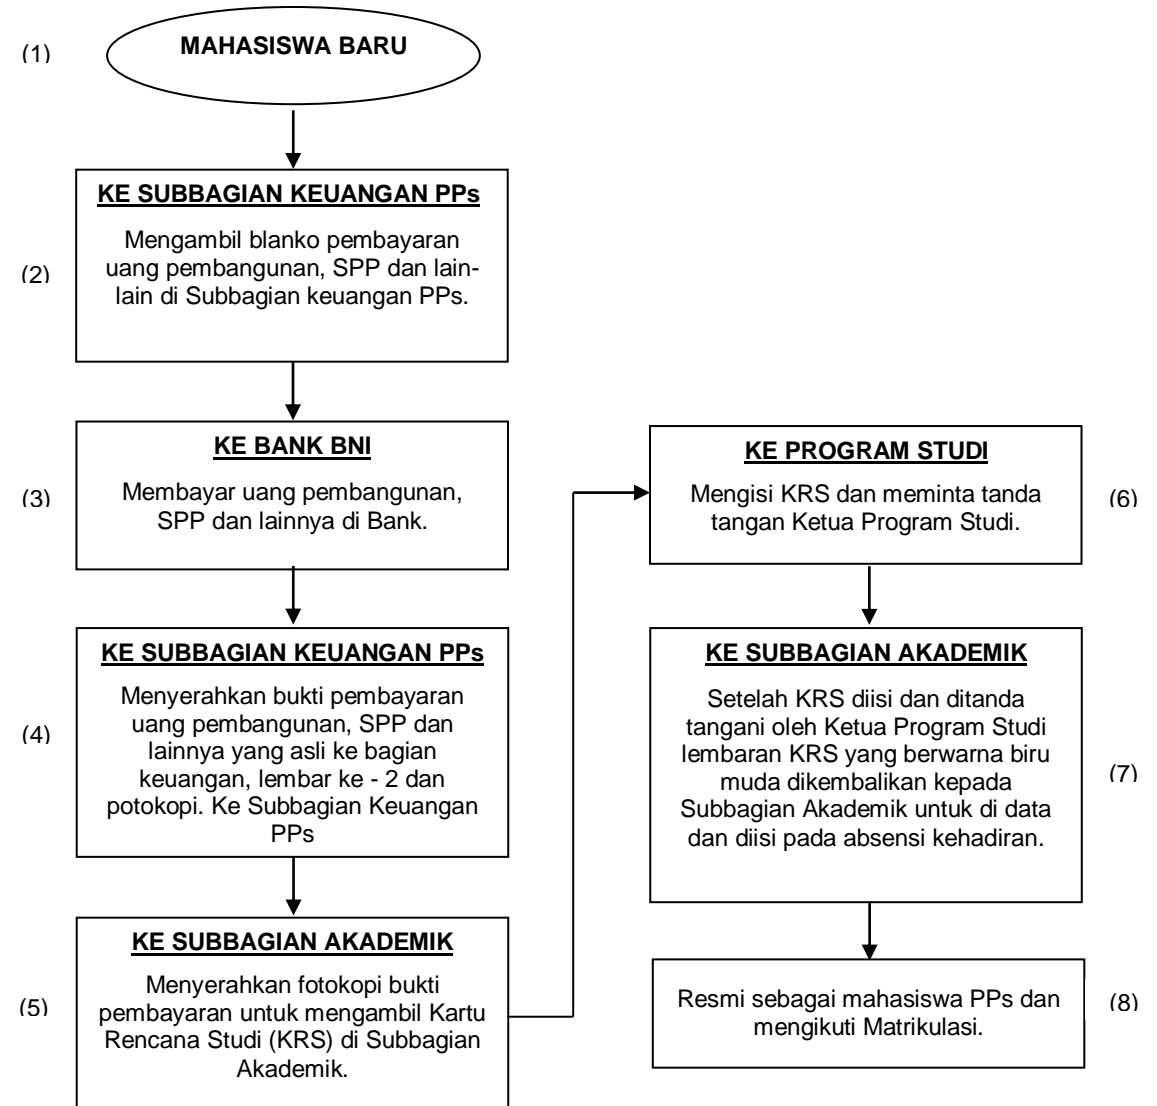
(1) MAHASISWA BARU

(2) KE SUBBAGIAN KEUANGAN PPs

Mengambil blanko pembayaran uang pembangunan, SPP dan lain-lain di Subbagian keuangan PPs.

(3) KE BANK BNI

Membayar uang pembangunan, SPP dan lainnya di Bank.

(4) KE SUBBAGIAN KEUANGAN PPs

Menyerahkan bukti pembayaran uang pembangunan, SPP dan lainnya yang asli ke bagian keuangan, lembar ke - 2 dan potokopi. Ke Subbagian Keuangan PPs

(5) KE SUBBAGIAN AKADEMIK

Menyerahkan fotokopi bukti pembayaran untuk mengambil Kartu Rencana Studi (KRS) di Subbagian Akademik.

(6) KE PROGRAM STUDI

Mengisi KRS dan meminta tanda tangan Ketua Program Studi.

(7) KE SUBBAGIAN AKADEMIK

Setelah KRS diisi dan ditanda tangani oleh Ketua Program Studi lembaran KRS yang berwarna biru muda dikembalikan kepada Subbagian Akademik untuk di data dan diisi pada absensi kehadiran.

(8) Resmi sebagai mahasiswa PPs dan mengikuti Matrikulasi.